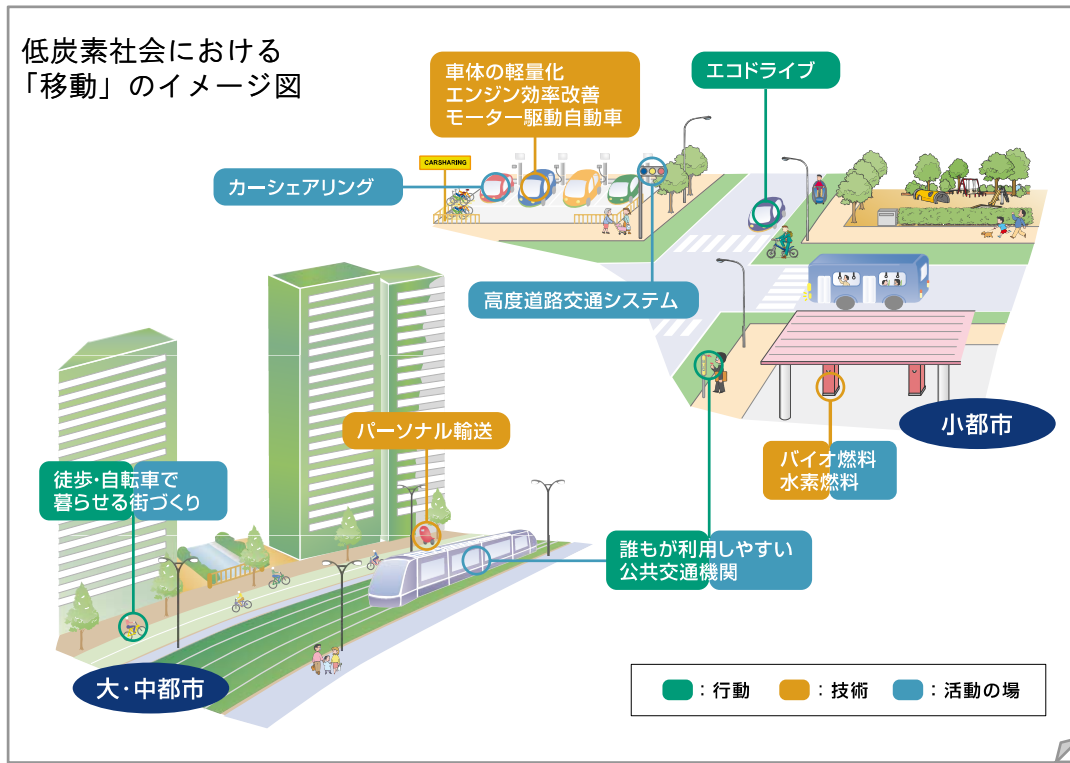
低炭素社会における
「移動」のイメージ図

車体の軽量化
エンジン効率改善
モーター駆動自動車

エコドライブ

カーシェアリング

CARSHARING

高度道路交通システム

小都市

パーソナル輸送

バイオ燃料
水素燃料

徒歩・自転車で
暮らせる街づくり

誰もが利用しやすい
公共交通機関

大・中都市

：行動　：技術　：活動の場